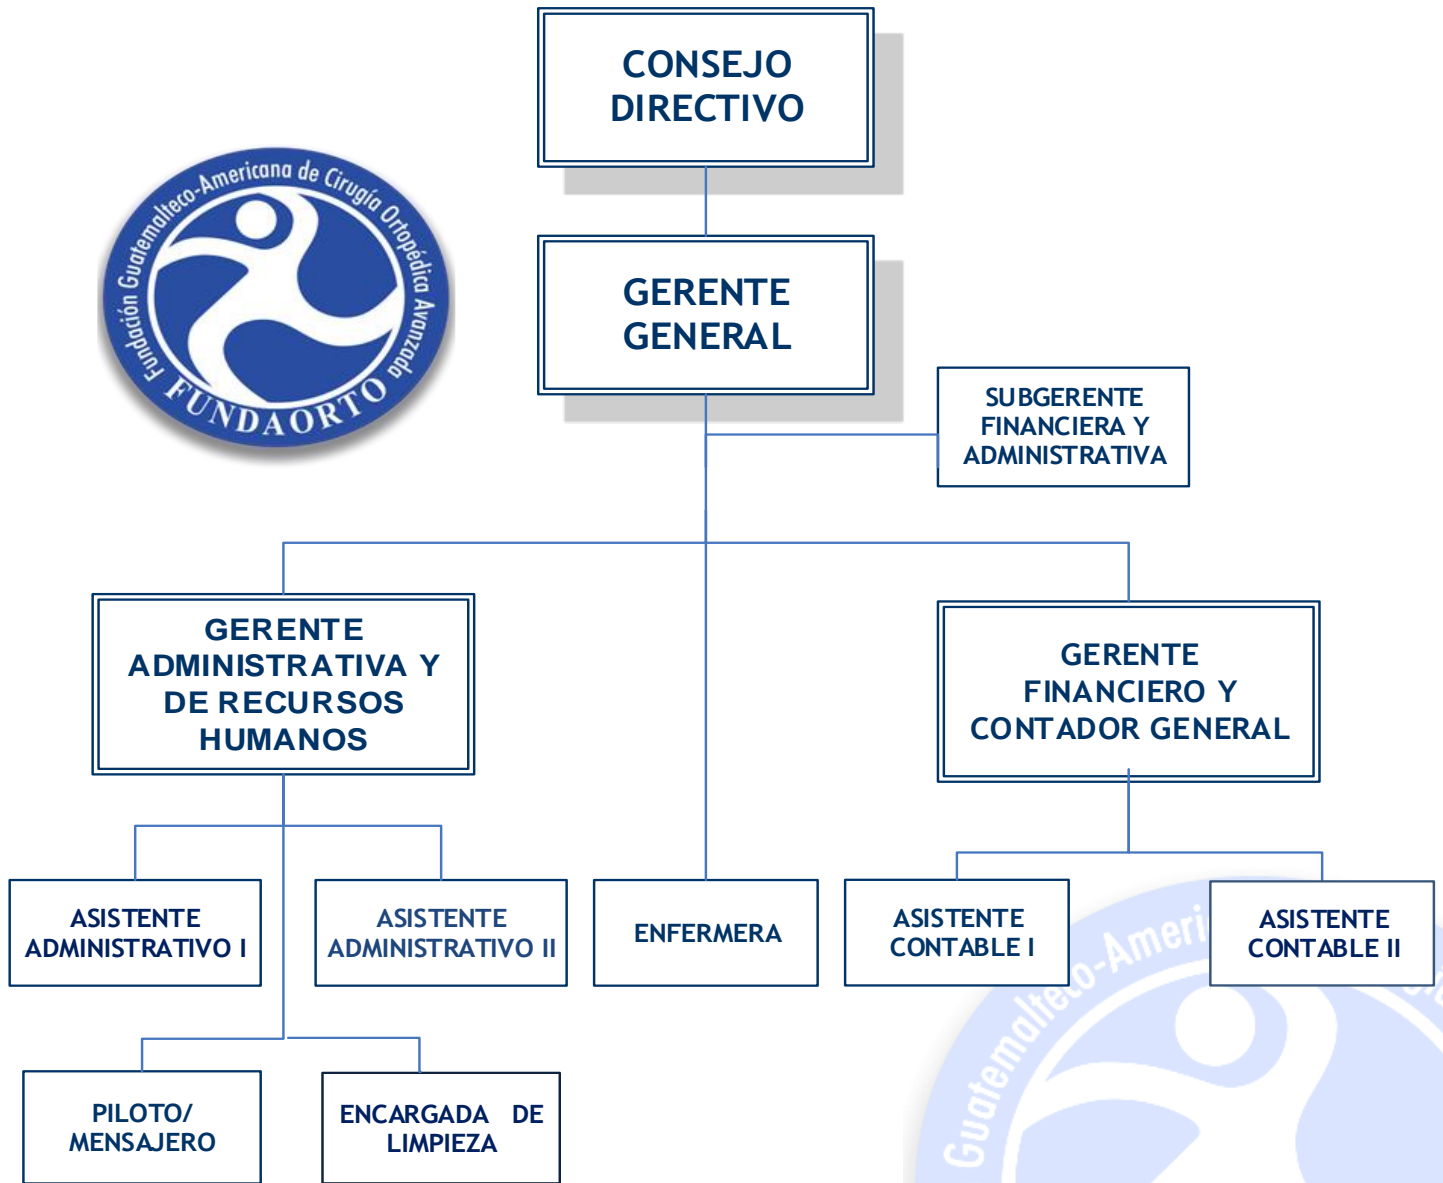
Fundación Guatemalteco-Americana de Cirugía Ortopédica Avanzada
FUNDAORTO

CONSEJO DIRECTIVO

GERENTE GENERAL

SUBGERENTE FINANCIERA Y ADMINISTRATIVA

GERENTE ADMINISTRATIVA Y DE RECURSOS HUMANOS

GERENTE FINANCIERO Y CONTADOR GENERAL

ASISTENTE ADMINISTRATIVO I

ASISTENTE ADMINISTRATIVO II

ENFERMERA

ASISTENTE CONTABLE I

ASISTENTE CONTABLE II

PILOTO/ MENSAJERO

ENCARGADA DE LIMPIEZA

Guatemalteco-Ameri